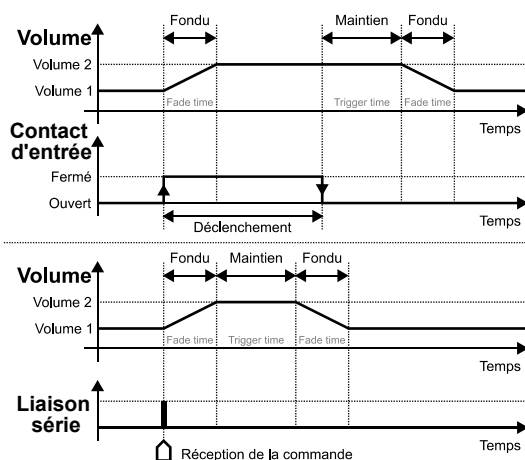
Fondu

Maintien

Fondu

Volume

Volume 2

Volume 1

Fade time

Trigger time

Fade time

Temps

Contact d'entrée

Fermé

Ouvert

Déclenchement

Temps

Fondu

Maintien

Fondu

Volume

Volume 2

Volume 1

Fade time

Trigger time

Fade time

Temps

Liaison série

Réception de la commande

Temps